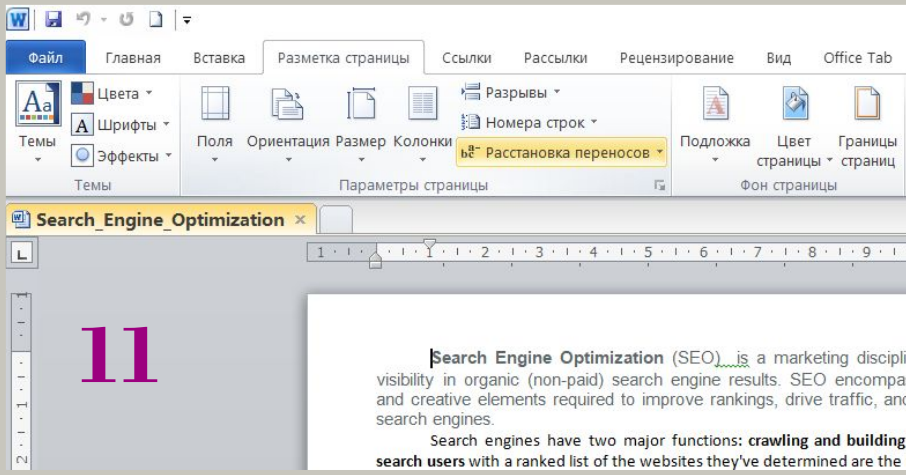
Файл Главная Вставка Разметка страницы Ссылки Рассылки Рецензирование Вид Office Tab

Темы
Цвета
Шрифты
Эффекты
Темы

Поля Ориентация Размер Колонки
Разрывы
Номера строк
Расстановка переносов
Параметры страницы

Подложка Цвет страницы Границы страниц
Фон страницы

Search_Engine_Optimization ×

11

Search Engine Optimization (SEO) is a marketing discipli visibility in organic (non-paid) search engine results. SEO encompa and creative elements required to improve rankings, drive traffic, and search engines.

Search engines have two major functions: crawling and building search users with a ranked list of the websites they've determined are the